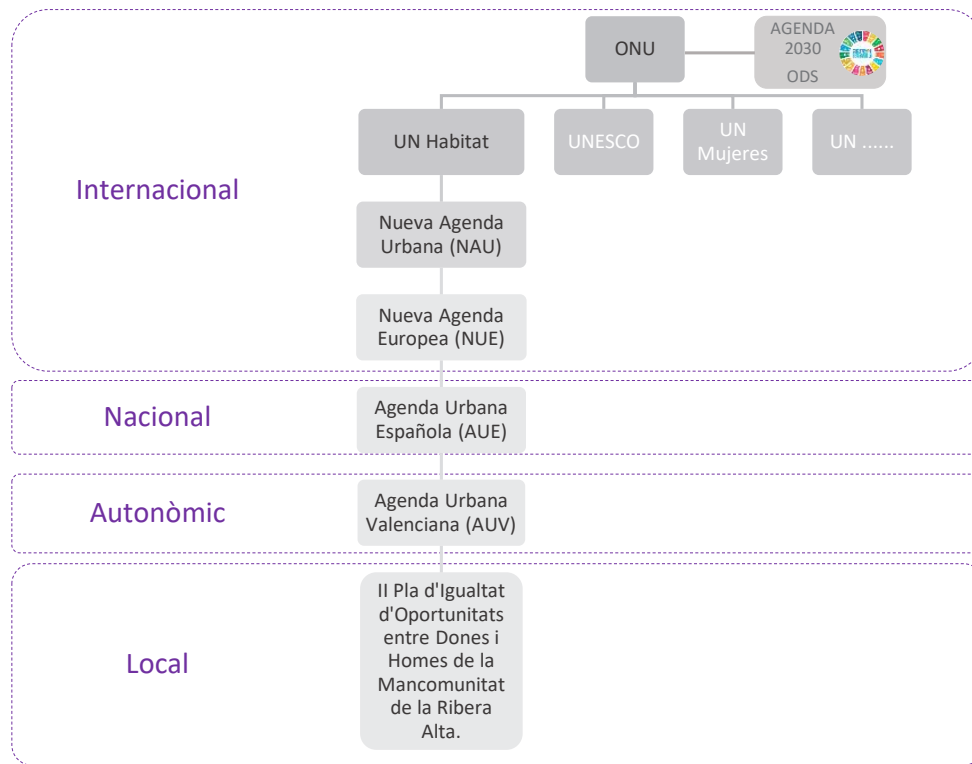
ONU

AGENDA 2030 ODS

UN Habitat

UNESCO

UN Mujeres

UN ......

Internacional

Nueva Agenda Urbana (NAU)

Nueva Agenda Europea (NUE)

Nacional

Agenda Urbana Española (AUE)

Autonòmic

Agenda Urbana Valenciana (AUV)

Local

II Pla d'Igualtat d'Oportunitats entre Dones i Homes de la Mancomunitat de la Ribera Alta.